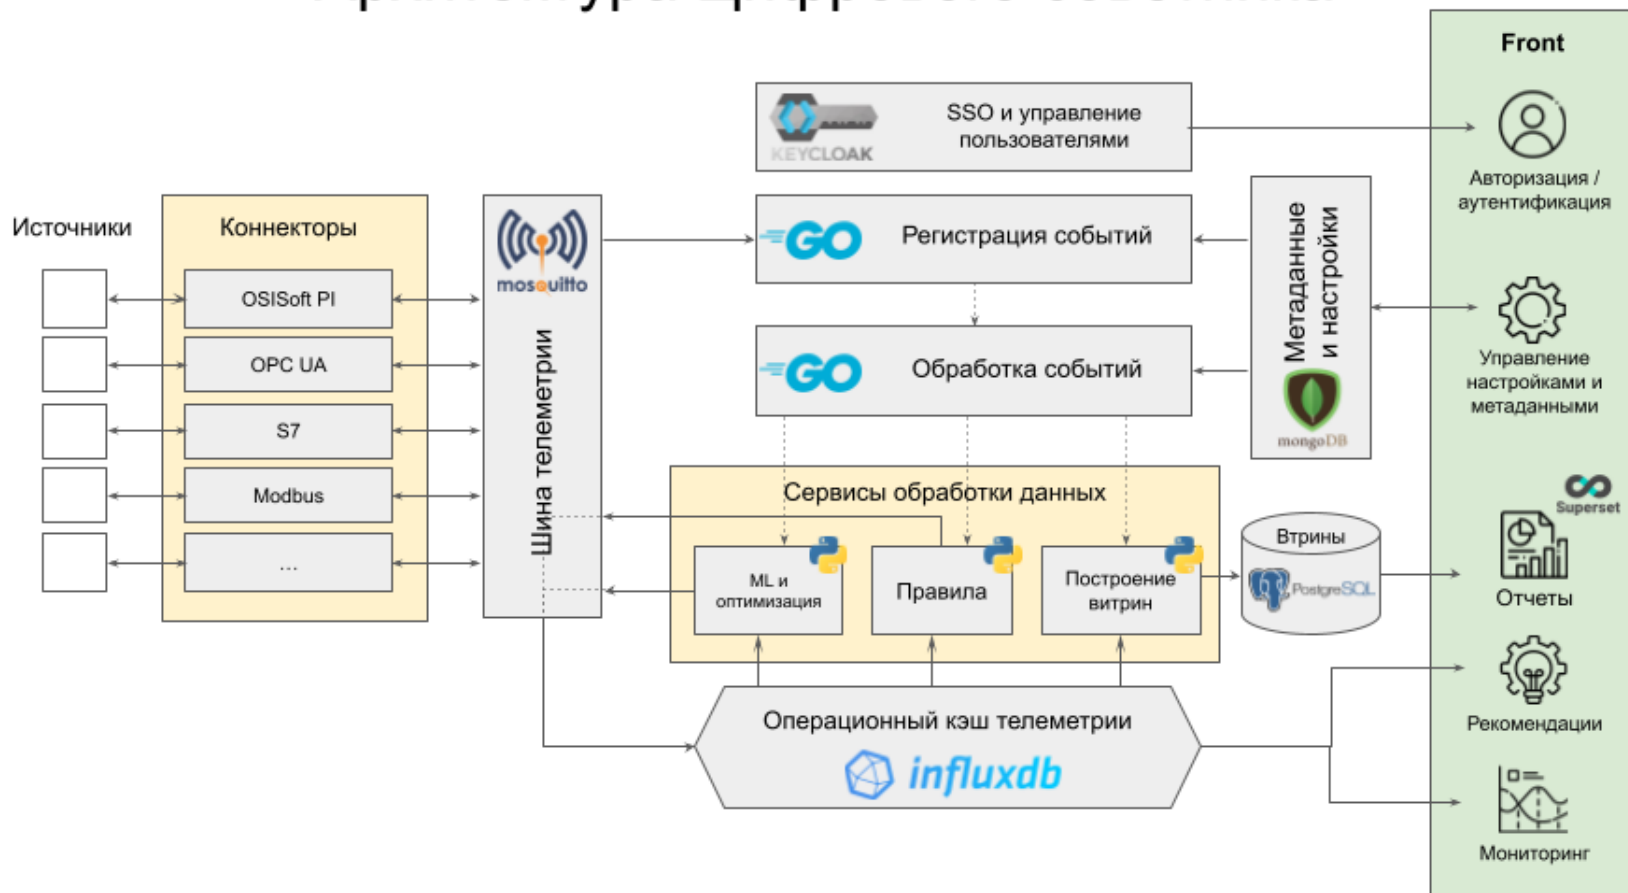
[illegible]

Front

KEYCLOAK

SSO и управление пользователями

Авторизация / аутентификация

Источники

Коннекторы

OSISoft PI

OPC UA

S7

Modbus

...

mosquitto

Шина телеметрии

GO Регистрация событий

GO Обработка событий

Метаданные и настройки

mongoDB

Управление настройками и метаданными

Сервисы обработки данных

ML и оптимизация

Правила

Построение витрин

Втрины

PostgreSQL

Superset

Отчеты

Рекомендации

Операционный кэш телеметрии

influxdb

Мониторинг